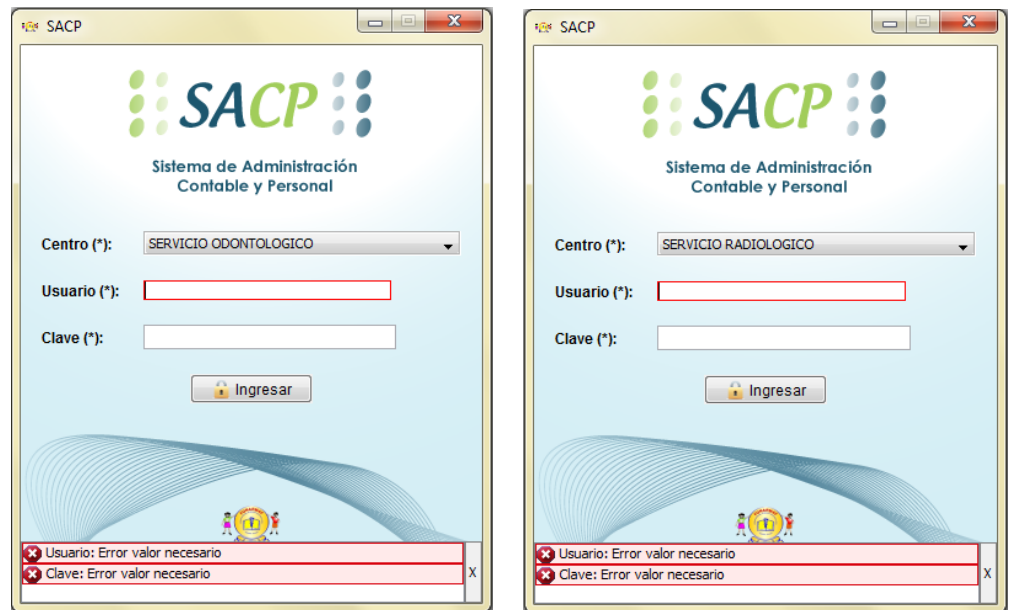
SACP

SACP

Sistema de Administración Contable y Personal

Centro (*): SERVICIO ODONTOLOGICO

Usuario (*):

Clave (*):

Ingresar

Usuario: Error valor necesario
Clave: Error valor necesario
X

SACP

SACP

Sistema de Administración Contable y Personal

Centro (*): SERVICIO RADIOLOGICO

Usuario (*):

Clave (*):

Ingresar

Usuario: Error valor necesario
Clave: Error valor necesario
X